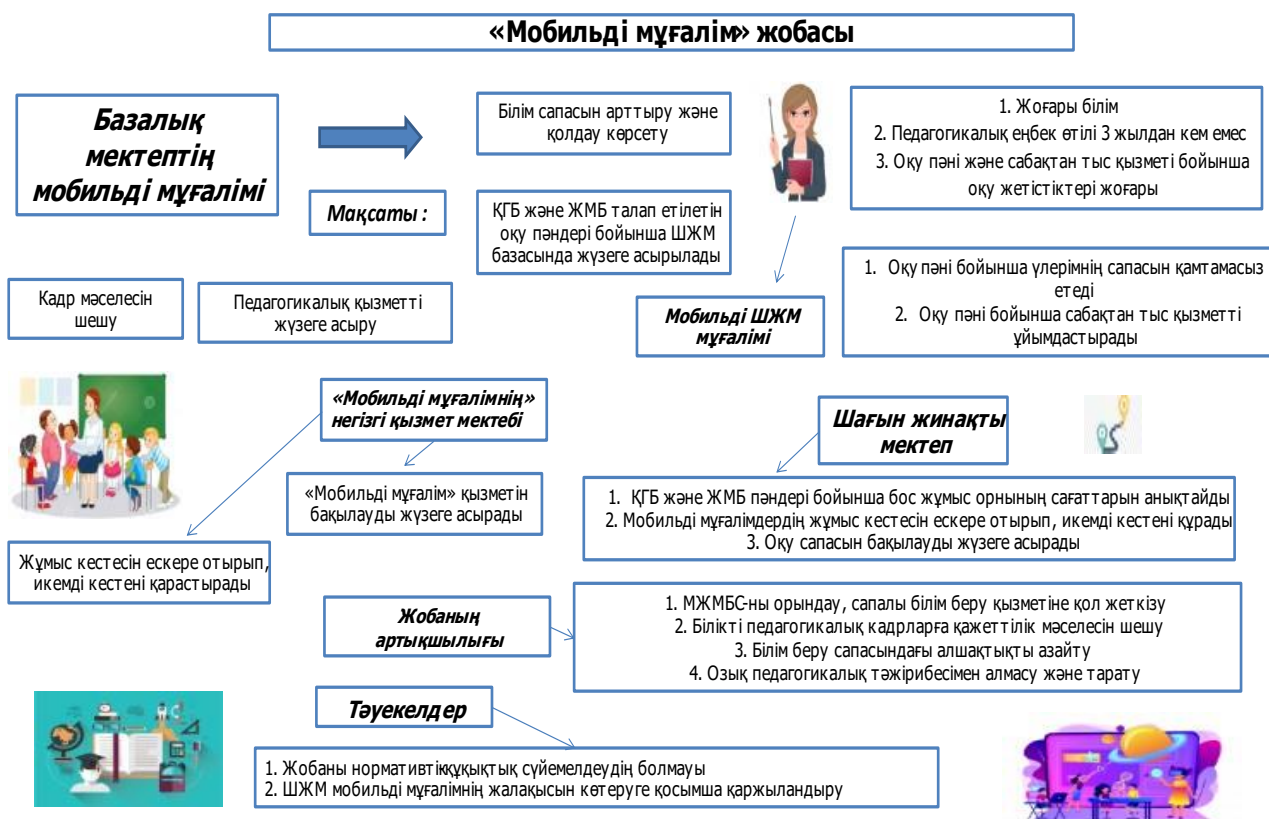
«Мобильді мұғалім» жобасы

Базалық мектептің мобильді мұғалімі

Білім сапасын арттыру және қолдау көрсету

Мақсаты :

ҚГБ және ЖМБ талап етілетін оқу пәндері бойынша ШЖМ базасында жүзеге асырылады

1. Жоғары білім
2. Педагогикалық еңбек өтілі 3 жылдан кем емес
3. Оқу пәні және сабақтан тыс қызметі бойынша оқу жетістіктері жоғары

1. Оқу пәні бойынша үлерімнің сапасын қамтамасыз етеді
2. Оқу пәні бойынша сабақтан тыс қызметті ұйымдастырады

Мобильді ШЖМ мұғалімі

Кадр мәселесін шешу

Педагогикалық қызметті жүзеге асыру

«Мобильді мұғалімнің» негізгі қызмет мектебі

«Мобильді мұғалім» қызметін бақылауды жүзеге асырады

Шағын жинақты мектеп

1. ҚГБ және ЖМБ пәндері бойынша бос жұмыс орнының сағаттарын анықтайды
2. Мобильді мұғалімдердің жұмыс кестесін ескере отырып, икемді кестені құрады
3. Оқу сапасын бақылауды жүзеге асырады

Жұмыс кестесін ескере отырып, икемді кестені қарастырады

Жобаның артықшылығы

1. МЖМБС-ны орындау, сапалы білім беру қызметіне қол жеткізу
2. Білікті педагогикалық кадрларға қажеттілік мәселесін шешу
3. Білім беру сапасындағы алшақтықты азайту
4. Озық педагогикалық тәжірибесімен алмасу және тарату

Тәуекелдер

1. Жобаны нормативтікқұқықтық сүйемелдеудің болмауы
2. ШЖМ мобильді мұғалімнің жалақысын көтеруге қосымша қаржыландыру